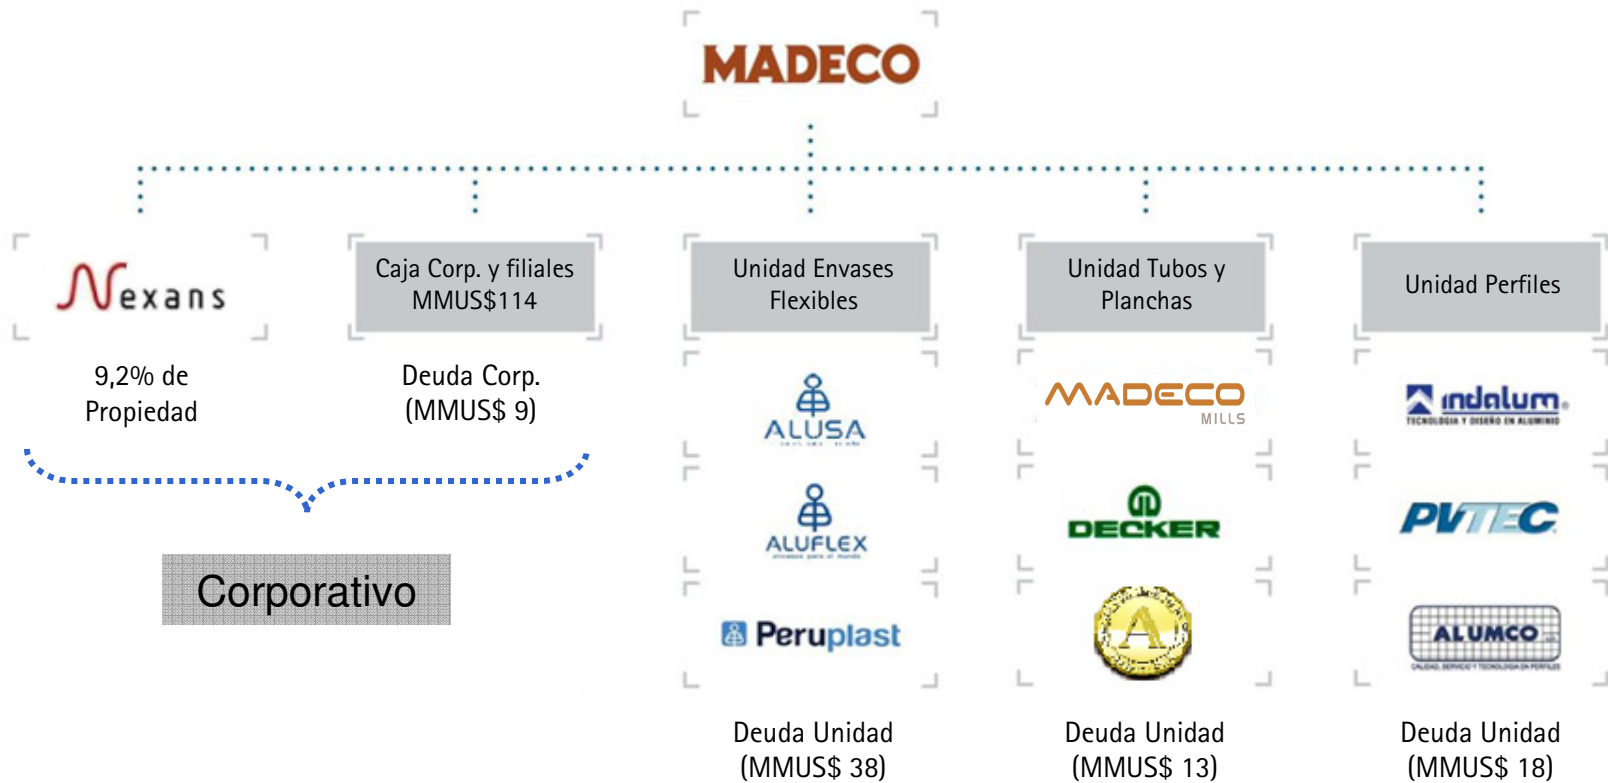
MADECO

Nexans

9,2% de Propiedad

Caja Corp. y filiales MMUS$114

Deuda Corp. (MMUS$ 9)

Corporativo

Unidad Envases Flexibles

ALUSA

ALUFLEX

Peruplast

Deuda Unidad (MMUS$ 38)

Unidad Tubos y Planchas

MADECO MILLS

DECKER

A

Deuda Unidad (MMUS$ 13)

Unidad Perfiles

indalum

TECNOLOGIA Y DISEÑO EN ALUMINIO

PVTEC

ALUMCO

Deuda Unidad (MMUS$ 18)